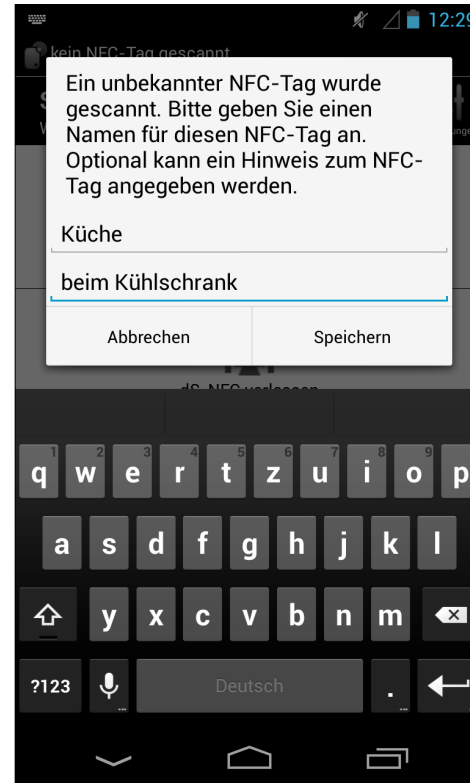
12:29

kein NFC-Tag gescannt

Ein unbekannter NFC-Tag wurde gescannt. Bitte geben Sie einen Namen für diesen NFC-Tag an. Optional kann ein Hinweis zum NFC-Tag angegeben werden.

Küche

beim Kühlschrank

Abbrechen Speichern

dS-NFC verlassen

1 q 2 w 3 e 4 r 5 t 6 z 7 u 8 i 9 o 0 p
a s d f g h j k l
y x c v b n m
?123 Deutsch .